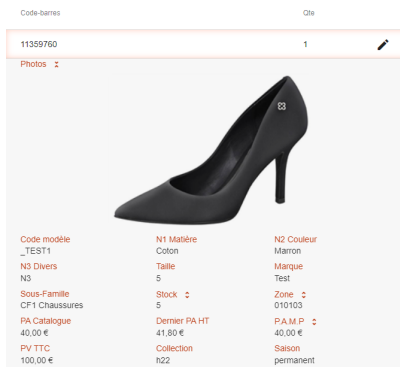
| Code-barres | Qte |
|---|---|
| 11359760 | 1 |

Photos

| Code modèle | N1 Matière | N2 Couleur |
|---|---|---|
| _TEST1 | Coton | Marron |
| N3 Divers | Taille | Marque |
| N3 | 5 | Test |
| Sous-Famille | Stock | Zone |
| CF1 Chaussures | 5 | 010103 |
| PA Catalogue | Dernier PA HT | P.A.M.P |
| 40,00 € | 41,80 € | 40,00 € |
| PV TTC | Collection | Saison |
| 100,00 € | h22 | permanent |